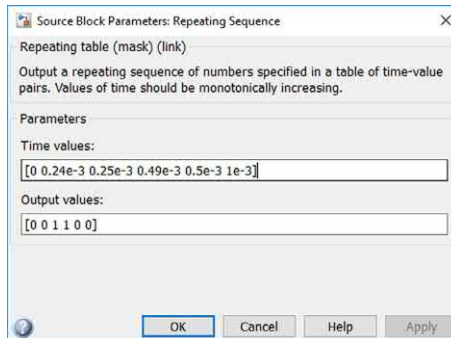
Source Block Parameters: Repeating Sequence ×

Repeating table (mask) (link)

Output a repeating sequence of numbers specified in a table of time-value pairs. Values of time should be monotonically increasing.

Parameters

Time values:

[0 0.24e-3 0.25e-3 0.49e-3 0.5e-3 1e-3]

Output values:

[0 0 1 1 0 0]

OK Cancel Help Apply